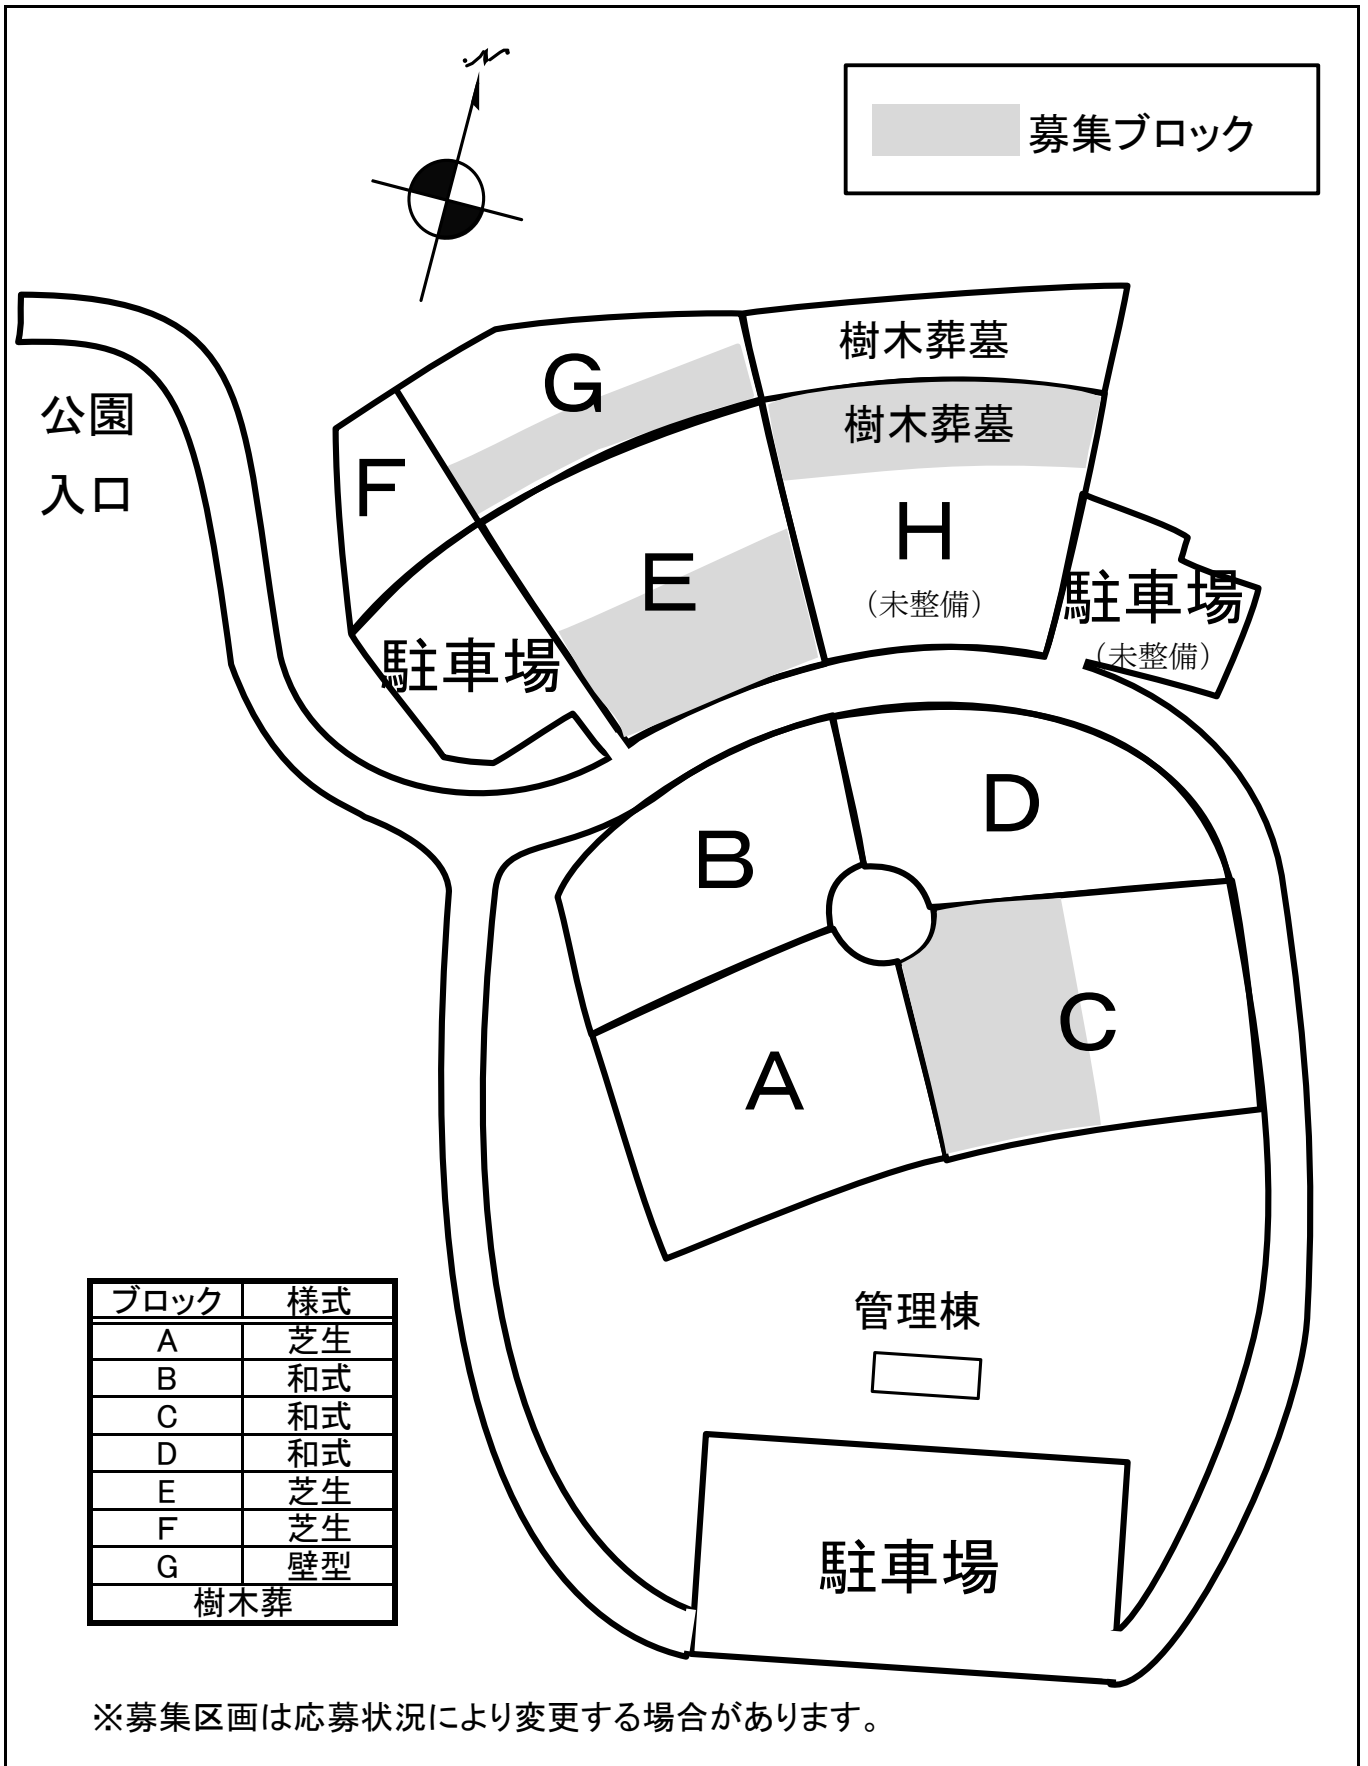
募集ブロック

公園
入口

G
樹木葬墓
樹木葬墓
F
E
H
（未整備）
駐車場
（未整備）
駐車場

B
D
C
A

管理棟

| ブロック | 様式 |
|---|---|
| A | 芝生 |
| B | 和式 |
| C | 和式 |
| D | 和式 |
| E | 芝生 |
| F | 芝生 |
| G | 壁型 |
| 樹木葬 | |

駐車場

※募集区画は応募状況により変更する場合があります。